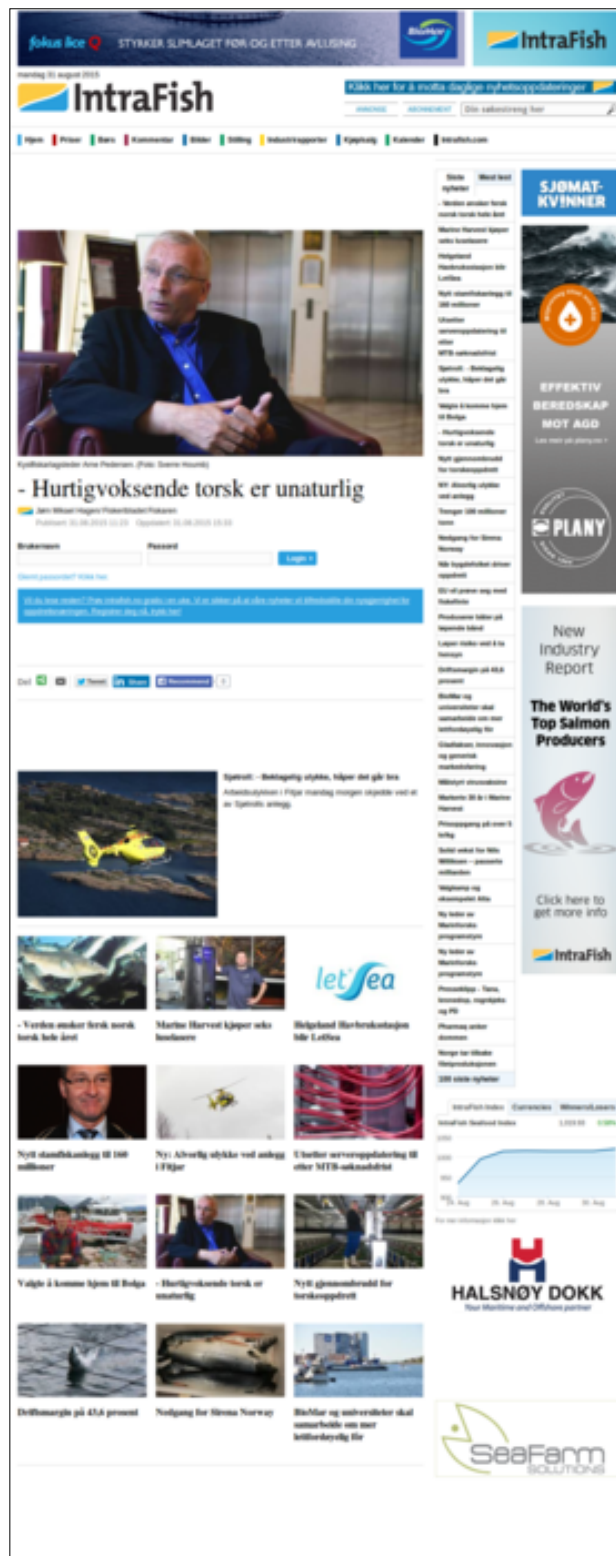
fokus lice STYRKER SLIMLAGET FØR OG ETTER AVLUSING

IntraFish

mandag 31 august 2015

IntraFish

Klikk her for å motta daglige nyhetsoppdateringer

ANNONSE ABONNEMENT Din søkestreng her

Hjem | Priser | Børs | Kommentar | Bilder | Stilling | Industrirapporter | Kjøpbutlg | Kalender | Intrafish.com

Siste nyheter | Mest lest

- Verden ønsker fersk norsk torsk hele året
Marine Harvest kjøper seks kvalsmere
Helgeland Havbruksstasjon blir LetSea
Nytt stamfiskanlegg til 160 millioner
Utsetter serveroppdatering til etter MTB-søknadsfrist
Sjøtroll: – Beklagelig ulykke, håper det går bra
Valgte å komme hjem til Bolga
- Hurtigvoksende torsk er unaturlig
Nytt gjennombrudd for torskeoppdrett
NY: Alvorlig ulykke ved anlegg
Trenger 100 millioner kroner
Nedgang for Sirena Norway
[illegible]
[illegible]
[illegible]
Driftsmargin på 43,6 prosent
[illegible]
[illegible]
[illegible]
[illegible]
Marine Harvest
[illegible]
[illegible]
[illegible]
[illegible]
Ny leder av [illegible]
Ny leder av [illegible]
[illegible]
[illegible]
Norge tar tilbake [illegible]
100 siste nyheter

SJØMAT-KVINNER

EFFEKTIV BEREDSKAP MOT AGD
Les mer på plany.no

PLANY

New Industry Report
The World's Top Salmon Producers
Click here to get more info
IntraFish

Kystfiskarlagsleder Arne Pedersen. (Foto: Sverre Houm)

- Hurtigvoksende torsk er unaturlig

Jørn Mikael Hagen/ Fiskeribladet Fiskaren
Publisert: 31.08.2015 11:23 Oppdatert: 31.08.2015 15:33

Brukernavn
Passord
Login »
Glemt passord? Klikk her.

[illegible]

Del Tweet Share Recommend

Sjøtroll: – Beklagelig ulykke, håper det går bra
Arbeidsulykken i Fitjar mandag morgen skjedde ved et av Sjøtrolls anlegg.

- Verden ønsker fersk norsk torsk hele året
Marine Harvest kjøper seks landanere
let'sea
Helgeland Havbruksstasjon blir LetSea
Nytt stamfiskanlegg til 160 millioner
Ny: Alvorlig ulykke ved anlegg i Fitjar
Utsetter serveroppdatering til etter MTB-søknadsfrist
Valgte å komme hjem til Bolga
- Hurtigvoksende torsk er unaturlig
Nytt gjennombrudd for torskeoppdrett
Driftsmargin på 43,6 prosent
Nedgang for Sirena Norway
Bedrifter og universiteter skal samarbeide om mer lettfordøyelig fôr

IntraFish Index | Currencies | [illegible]
IntraFish Seafood Index

HALSNØY DOKK
Your Maritime and Offshore partner

SeaFarm SOLUTIONS